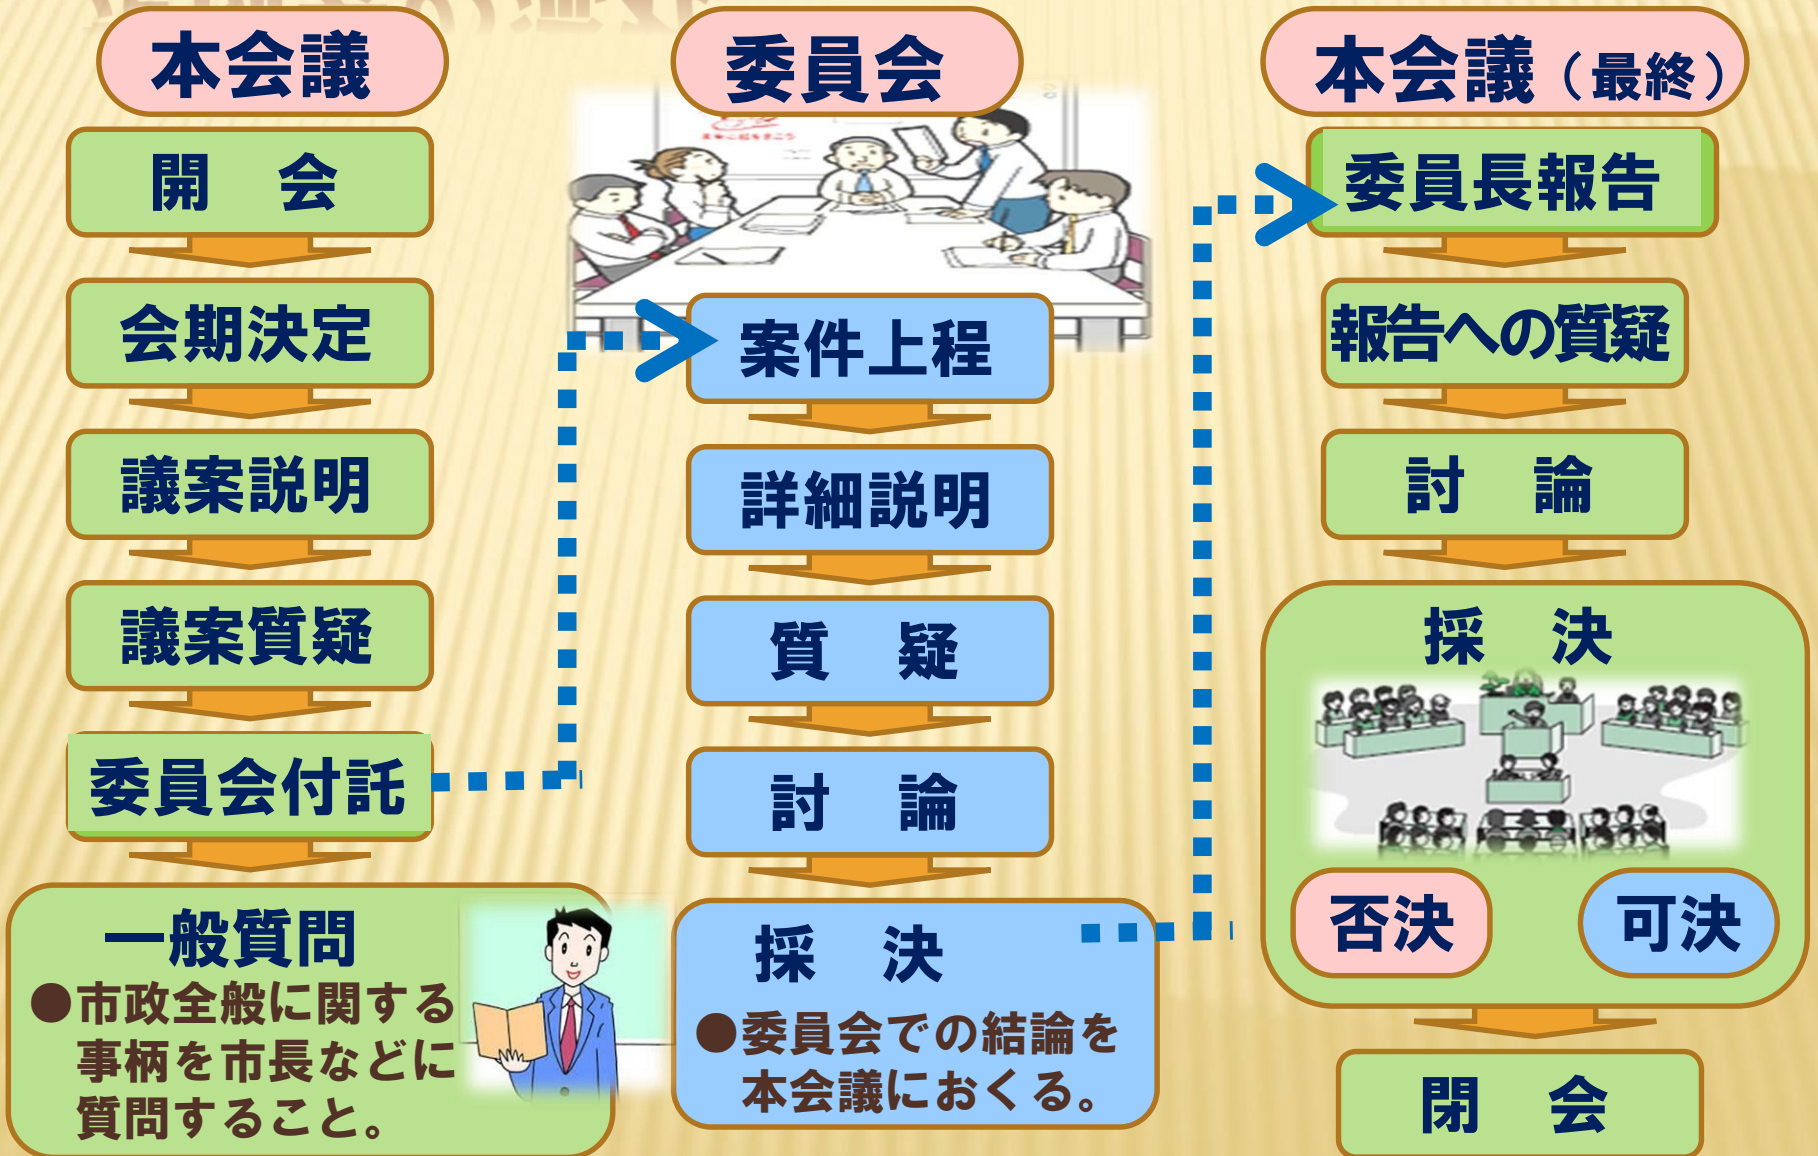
本会議

開　会

会期決定

議案説明

議案質疑

委員会付託

一般質問
●市政全般に関する事柄を市長などに質問すること。

委員会

案件上程

詳細説明

質　疑

討　論

採　決
●委員会での結論を本会議におくる。

本会議（最終）

委員長報告

報告への質疑

討　論

採　決

否決

可決

閉　会